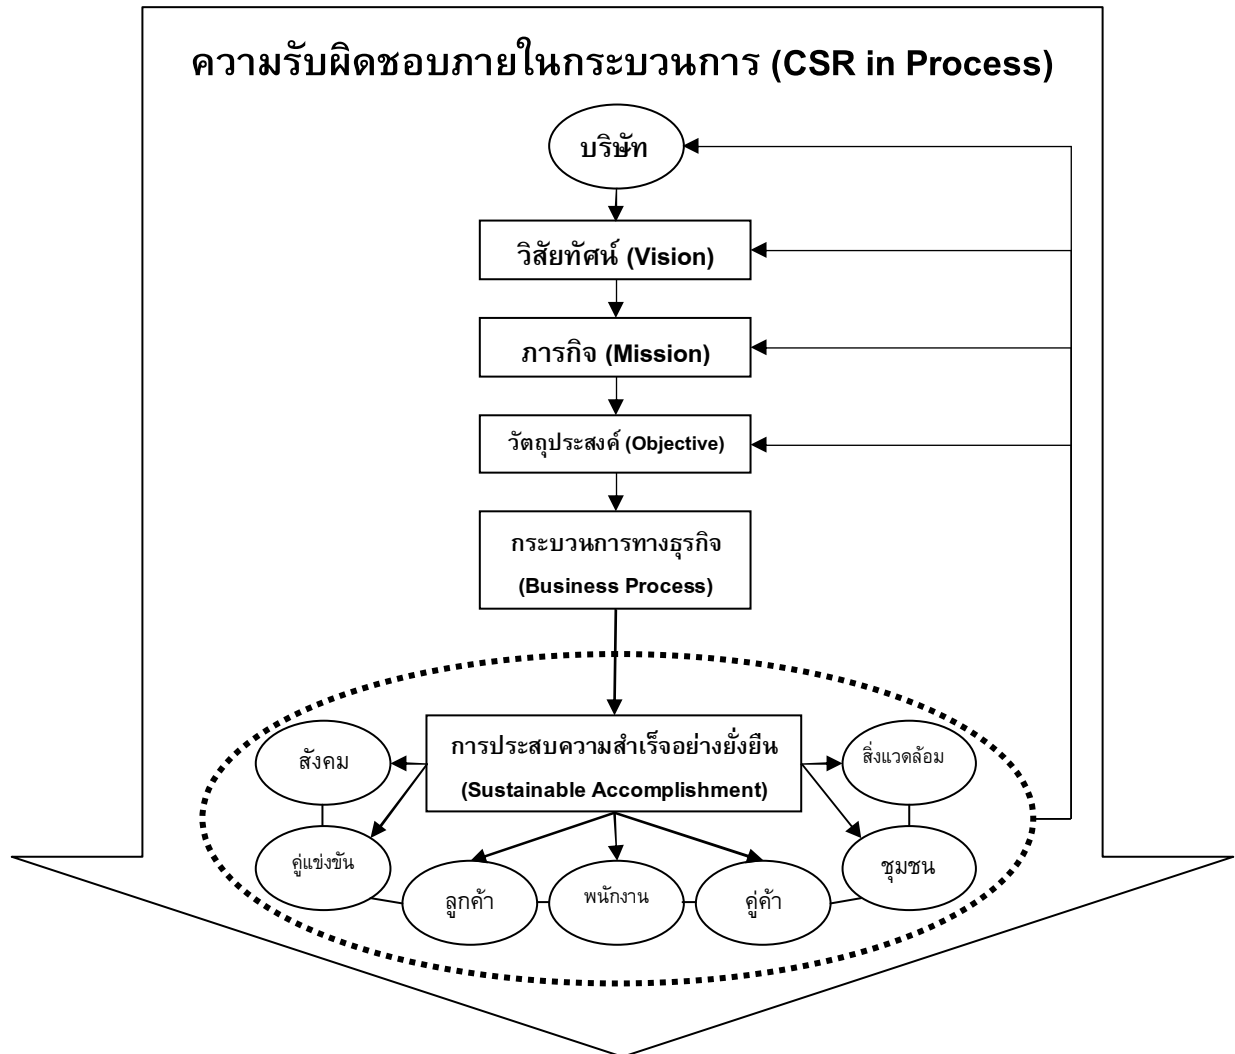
ความรับผิดชอบภายในกระบวนการ (CSR in Process)

บริษัท

วิสัยทัศน์ (Vision)

ภารกิจ (Mission)

วัตถุประสงค์ (Objective)

กระบวนการทางธุรกิจ (Business Process)

การประสบความสำเร็จอย่างยั่งยืน (Sustainable Accomplishment)

สังคม

สิ่งแวดล้อม

คู่แข่งขัน

ชุมชน

ลูกค้า

พนักงาน

คู่ค้า